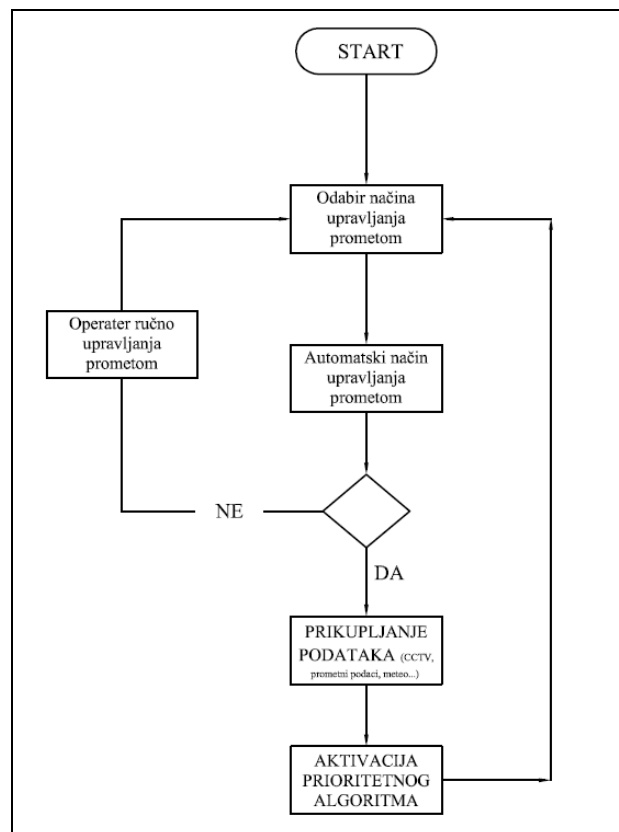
START

Odabir načina upravljanja prometom

Operater ručno upravljanja prometom

Automatski način upravljanja prometom

NE

DA

PRIKUPLJANJE PODATAKA (CCTV, prometni podaci, meteo...)

AKTIVACIJA PRIORITETNOG ALGORITMA